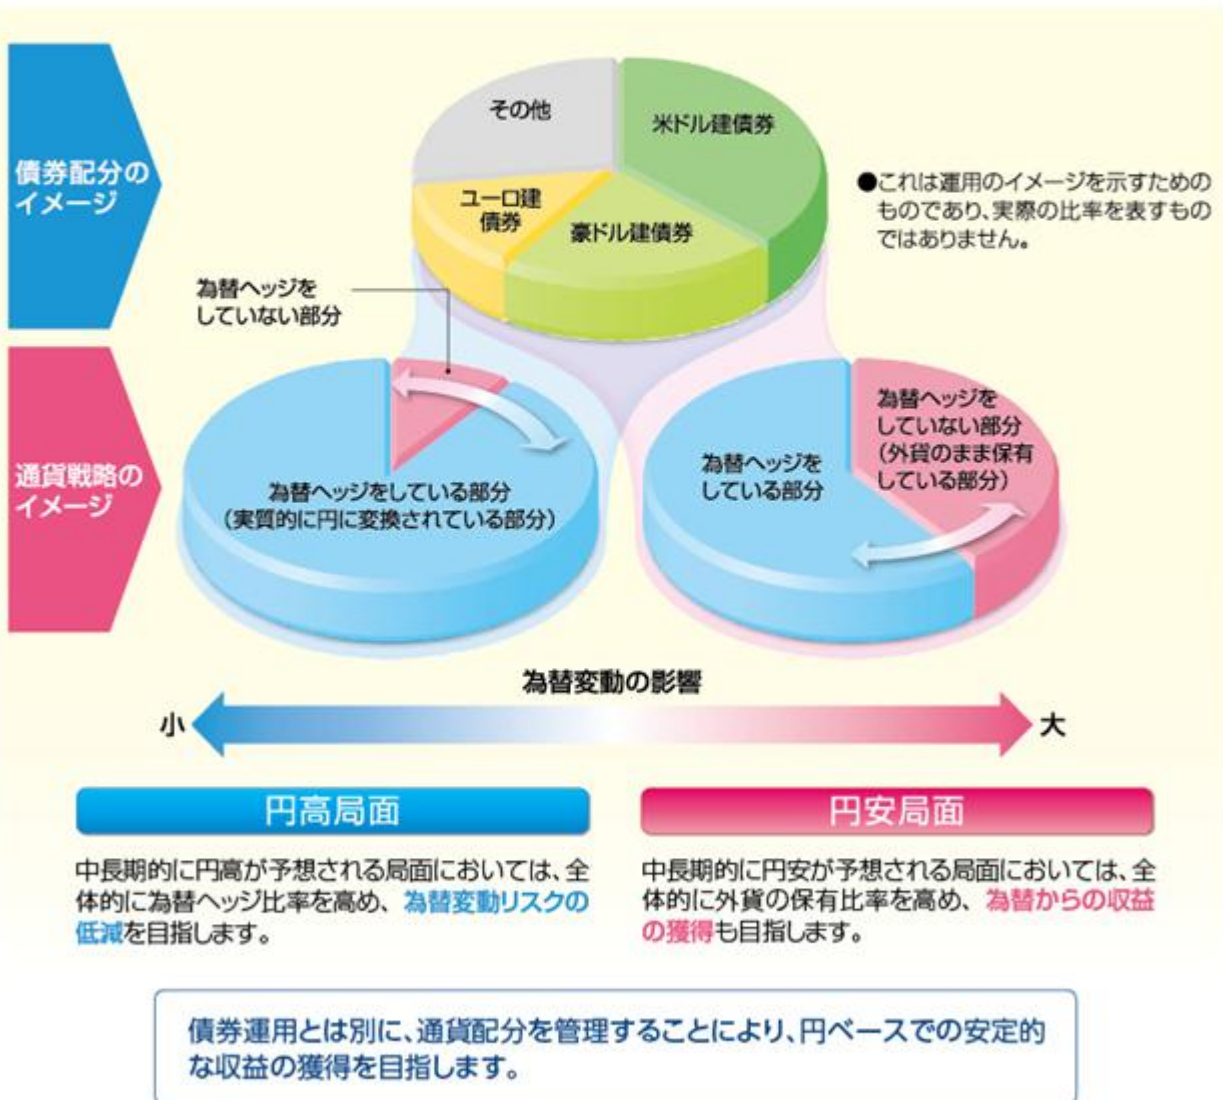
債券配分のイメージ

その他

米ドル建債券

ユーロ建債券

豪ドル建債券

●これは運用のイメージを示すためのものであり、実際の比率を表すものではありません。

為替ヘッジをしていない部分

通貨戦略のイメージ

為替ヘッジをしている部分（実質的に円に変換されている部分）

為替ヘッジをしている部分

為替ヘッジをしていない部分（外貨のまま保有している部分）

為替変動の影響

小

大

円高局面

中長期的に円高が予想される局面においては、全体的に為替ヘッジ比率を高め、為替変動リスクの低減を目指します。

円安局面

中長期的に円安が予想される局面においては、全体的に外貨の保有比率を高め、為替からの収益の獲得も目指します。

債券運用とは別に、通貨配分を管理することにより、円ベースでの安定的な収益の獲得を目指します。